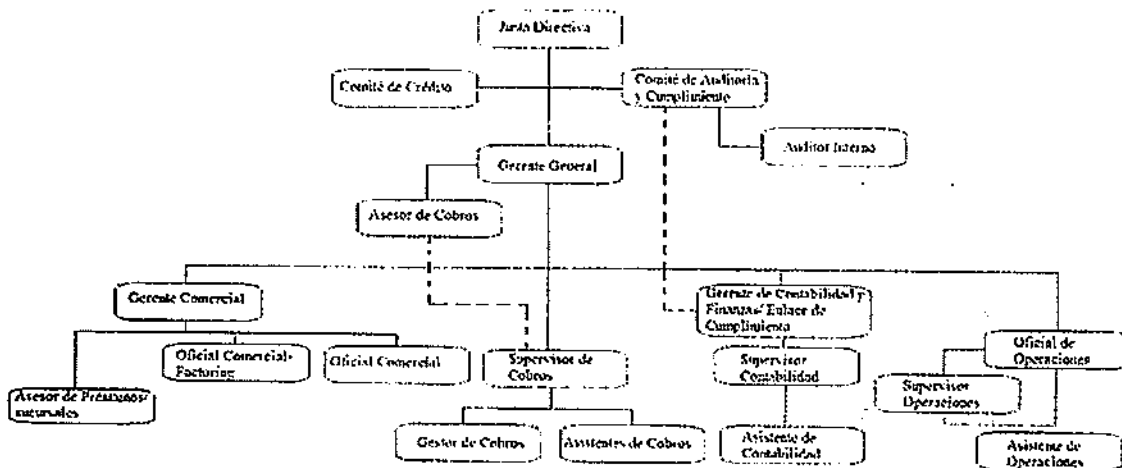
Junta Directiva

Comité de Crédito

Comité de Auditoría y Cumplimiento

Auditor Interno

Gerente General

Asesor de Cobros

Gerente Comercial

Gerente de Contabilidad y Finanzas/ Enlace de Cumplimiento

Oficial de Operaciones

Oficial Comercial-Factoring

Oficial Comercial

Supervisor de Cobros

Supervisor Contabilidad

Supervisor Operaciones

Asesor de Préstamos/ naturales

Gestor de Cobros

Asistentes de Cobros

Asistente de Contabilidad

Asistente de Operaciones